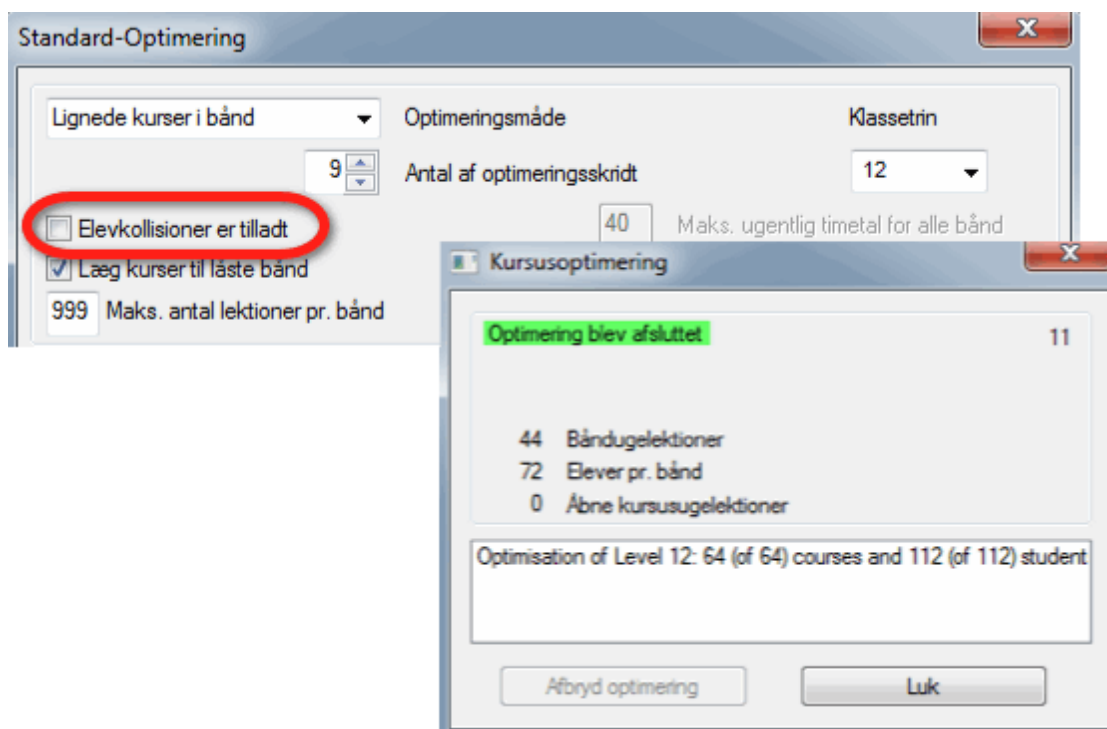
Standard-Optimering

Lignede kurser i bånd

Optimeringsmåde

Klassetrin

9

Antal af optimeringsskridt

12

Elevkollisioner er tilladt

40 Maks. ugentlig timetal for alle bånd

Læg kurser til låste bånd

999 Maks. antal lektioner pr. bånd

Kursusoptimering

Optimering blev afsluttet

11

44 Båndugelektioner
72 Elever pr. bånd
0 Åbne kursusugelektioner

Optimisation of Level 12: 64 (of 64) courses and 112 (of 112) student

Afbryd optimering

Luk